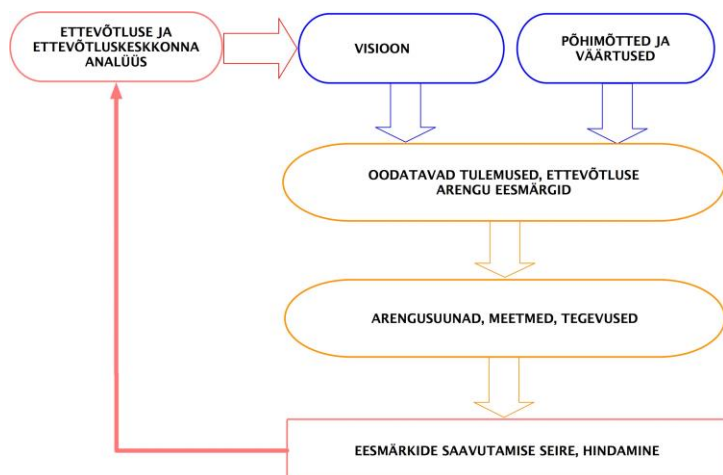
ETTEVÕTLUSE JA ETTEVÕTLUSKESKKONNA ANALÜÜS

VISIOON

PÕHIMÕTTED JA VÄÄRTUSED

OODATAVAD TULEMUSED, ETTEVÕTLUSE ARENGU EESMÄRGID

ARENGUSUUNAD, MEETMED, TEGEVUSED

EESMÄRKIDE SAAVUTAMISE SEIRE, HINDAMINE